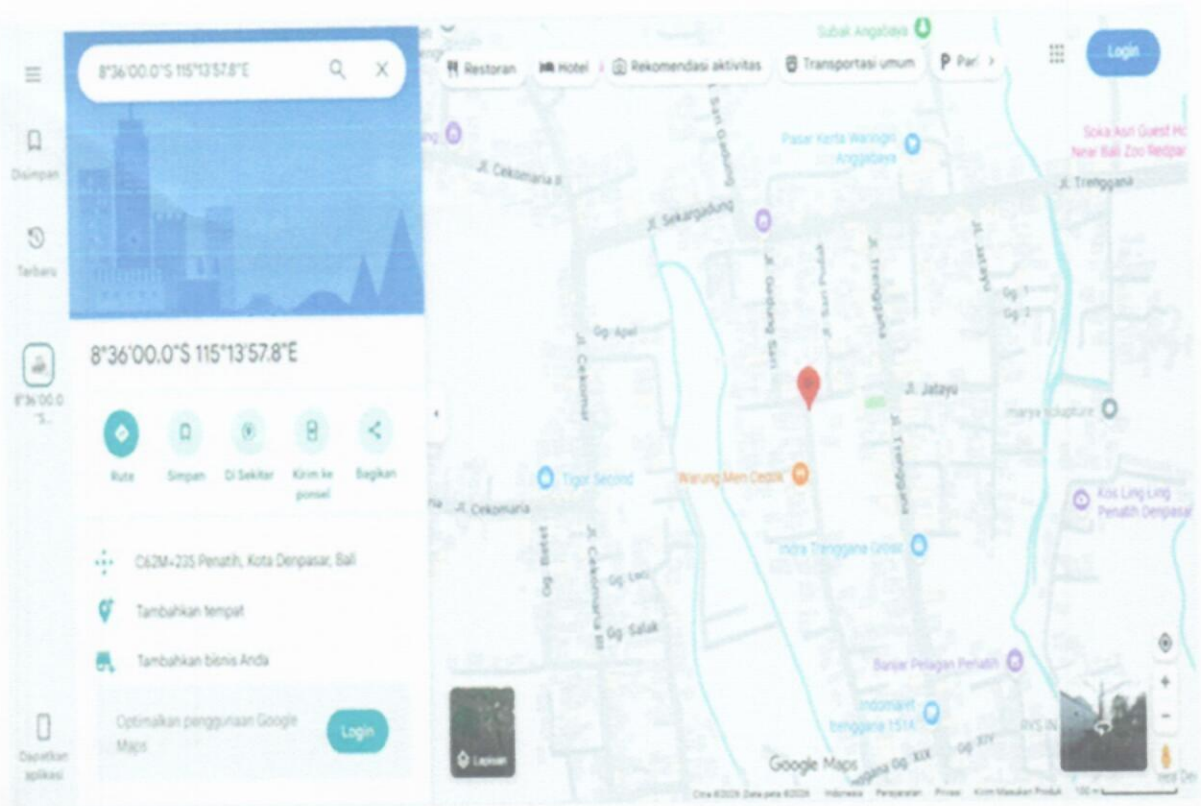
8°36'00.0"S 115°13'57.8"E

Disimpan

Terbaru

8°36'00.0"S...

Dapatkan aplikasi

8°36'00.0"S 115°13'57.8"E

Rute

Simpan

Di Sekitar

Kirim ke ponsel

Bagikan

C62M+235 Penatih, Kota Denpasar, Bali

Tambahkan tempat

Tambahkan bisnis Anda

Optimalkan penggunaan Google Maps

Login

Restoran

Hotel

Rekomendasi aktivitas

Transportasi umum

Parkir

Login

Subak Angabaya

Pasar Kerta Waringin Anggabaya

Soka Asri Guest House Near Bali Zoo Nedpar

Jl. Trenggana

Jl. Cekomaria II

Jl. Sekargadung

Jl. Sari Gadung

Jl. Gadung Sari

Jl. Trenggana

Jl. Jatayu

Gg. 1

Gg. 2

Gg. Apel

Jl. Cekomar

Jl. Jatayu

marya sculpture

Tigor Second

Warung Men Cedok

Kos Ling Ling Penatih Denpasar

Jl. Cekomaria

Gg. Salak

Jl. Cekomaria III

Gg. Leci

Indra Trenggana Grosir

Banjar Pelagan Penatih

Indomaret Trenggana 151A

Gg. XIV

Trenggana Gg. XIX

Lapisan

Google Maps

Citra ©2024, Data peta ©2024 Indonesia Persyaratan Privasi Kirim Masukan Produk 100 m